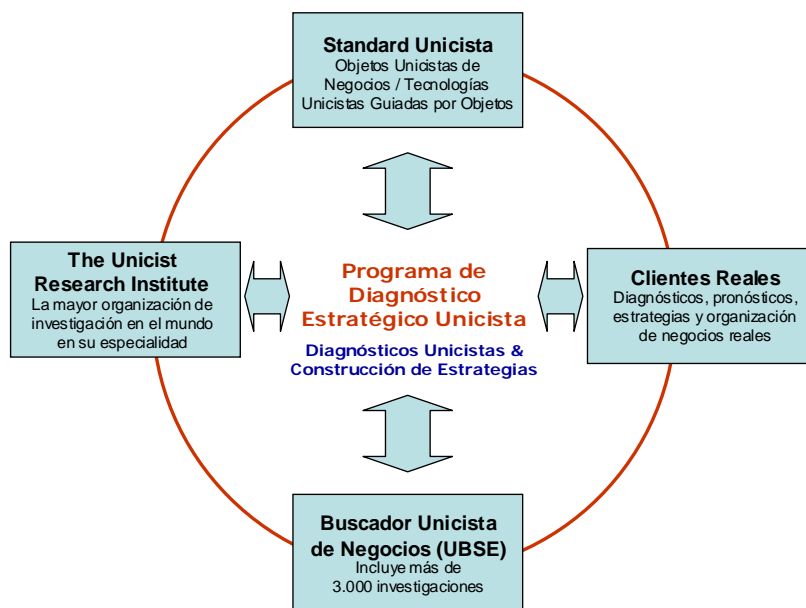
Standard Unicista
Objetos Unicistas de Negocios / Tecnologías Unicistas Guiadas por Objetos

The Unicist Research Institute
La mayor organización de investigación en el mundo en su especialidad

Programa de Diagnóstico Estratégico Unicista

Diagnósticos Unicistas & Construcción de Estrategias

Clientes Reales
Diagnósticos, pronósticos, estrategias y organización de negocios reales

Buscador Unicista de Negocios (UBSE)
Incluye más de 3.000 investigaciones